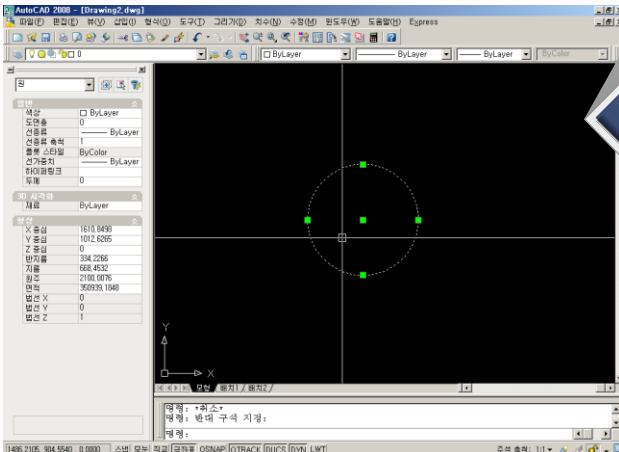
AutoCAD 2008 - [Drawing2.dwg]

파일(F) 편집(E) 뷰(V) 삽입(I) 형식(O) 도구(T) 그리기(D) 치수(N) 수정(M) 윈도우(W) 도움말(H) Express

0

ByLayer

ByLayer

ByLayer

ByColor

원

일반

| 색상 | ByLayer |
|---|---|
| 도면층 | 0 |
| 선종류 | ByLayer |
| 선종류 축척 | 1 |
| 플롯 스타일 | ByColor |
| 선가중치 | ByLayer |
| 하이퍼링크 | |
| 두께 | 0 |

3D 시각화

| 재료 | ByLayer |
|---|---|

형상

| X 중심 | 1610.0490 |
|---|---|
| Y 중심 | 1012.6265 |
| Z 중심 | 0 |
| 반지름 | 334.2266 |
| 지름 | 668.4532 |
| 원주 | 2100.0076 |
| 면적 | 350939.1840 |
| 법선 X | 0 |
| 법선 Y | 0 |
| 법선 Z | 1 |

Y

X

모형 배치1 배치2

명령: *취소*

명령: 반대 구석 지정:

명령:

1486.2105, 904.5540, 0.0000 스냅 모눈 직교 극좌표 OSNAP OTRACK DUCS DYN LWT

주석 축척: 1:1